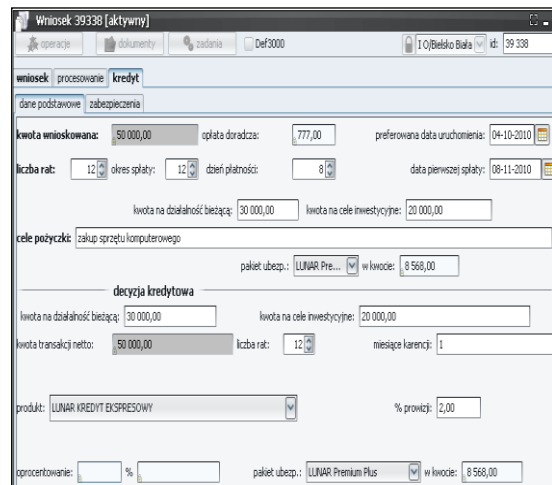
Wniosek 39338 [aktywny]

operacje dokumenty zadania Def3000 I O/Bielsko Biała id: 39 338

wniosek procesowanie kredyt

dane podstawowe zabezpieczenia

kwota wnioskowana: 50 000,00 opłata doradcza: 777,00 preferowana data uruchomienia: 04-10-2010

liczba rat: 12 okres spłaty: 12 dzień płatności: 8 data pierwszej spłaty: 08-11-2010

kwota na działalność bieżącą: 30 000,00 kwota na cele inwestycyjne: 20 000,00

cele pożyczki: zakup sprzętu komputerowego

pakiet ubezp.: LUNAR Pre... w kwocie: 8 568,00

decyzja kredytowa

kwota na działalność bieżącą: 30 000,00 kwota na cele inwestycyjne: 20 000,00

kwota transakcji netto: 50 000,00 liczba rat: 12 miesiące karencji: 1

produkt: LUNAR KREDYT EKSPRESOWY % prowizji: 2,00

oprocentowanie: % pakiet ubezp.: LUNAR Premium Plus w kwocie: 8 568,00